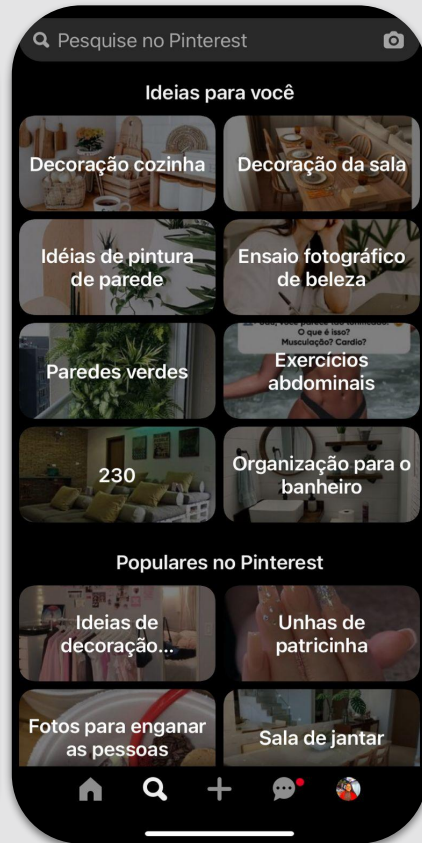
Pesquise no Pinterest

Ideias para você

Decoração cozinha

Decoração da sala

Idéias de pintura de parede

Ensaio fotográfico de beleza

Paredes verdes

O que é isso? Musculação? Cardio?

Exercícios abdominais

230

Organização para o banheiro

Populares no Pinterest

Ideias de decoração...

Unhas de patricinha

Fotos para enganar as pessoas

Sala de jantar